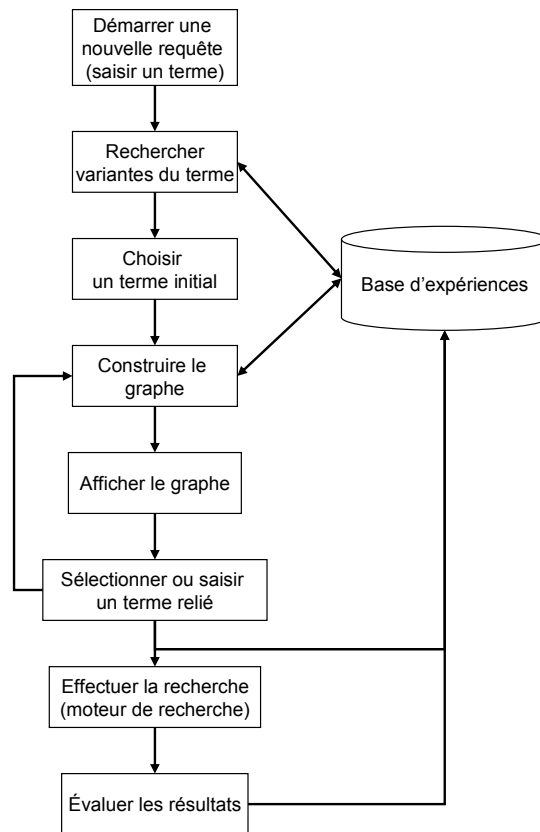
Démarrer une nouvelle requête (saisir un terme)

Rechercher variantes du terme

Choisir un terme initial

Construire le graphe

Afficher le graphe

Sélectionner ou saisir un terme relié

Effectuer la recherche (moteur de recherche)

Évaluer les résultats

Base d'expériences